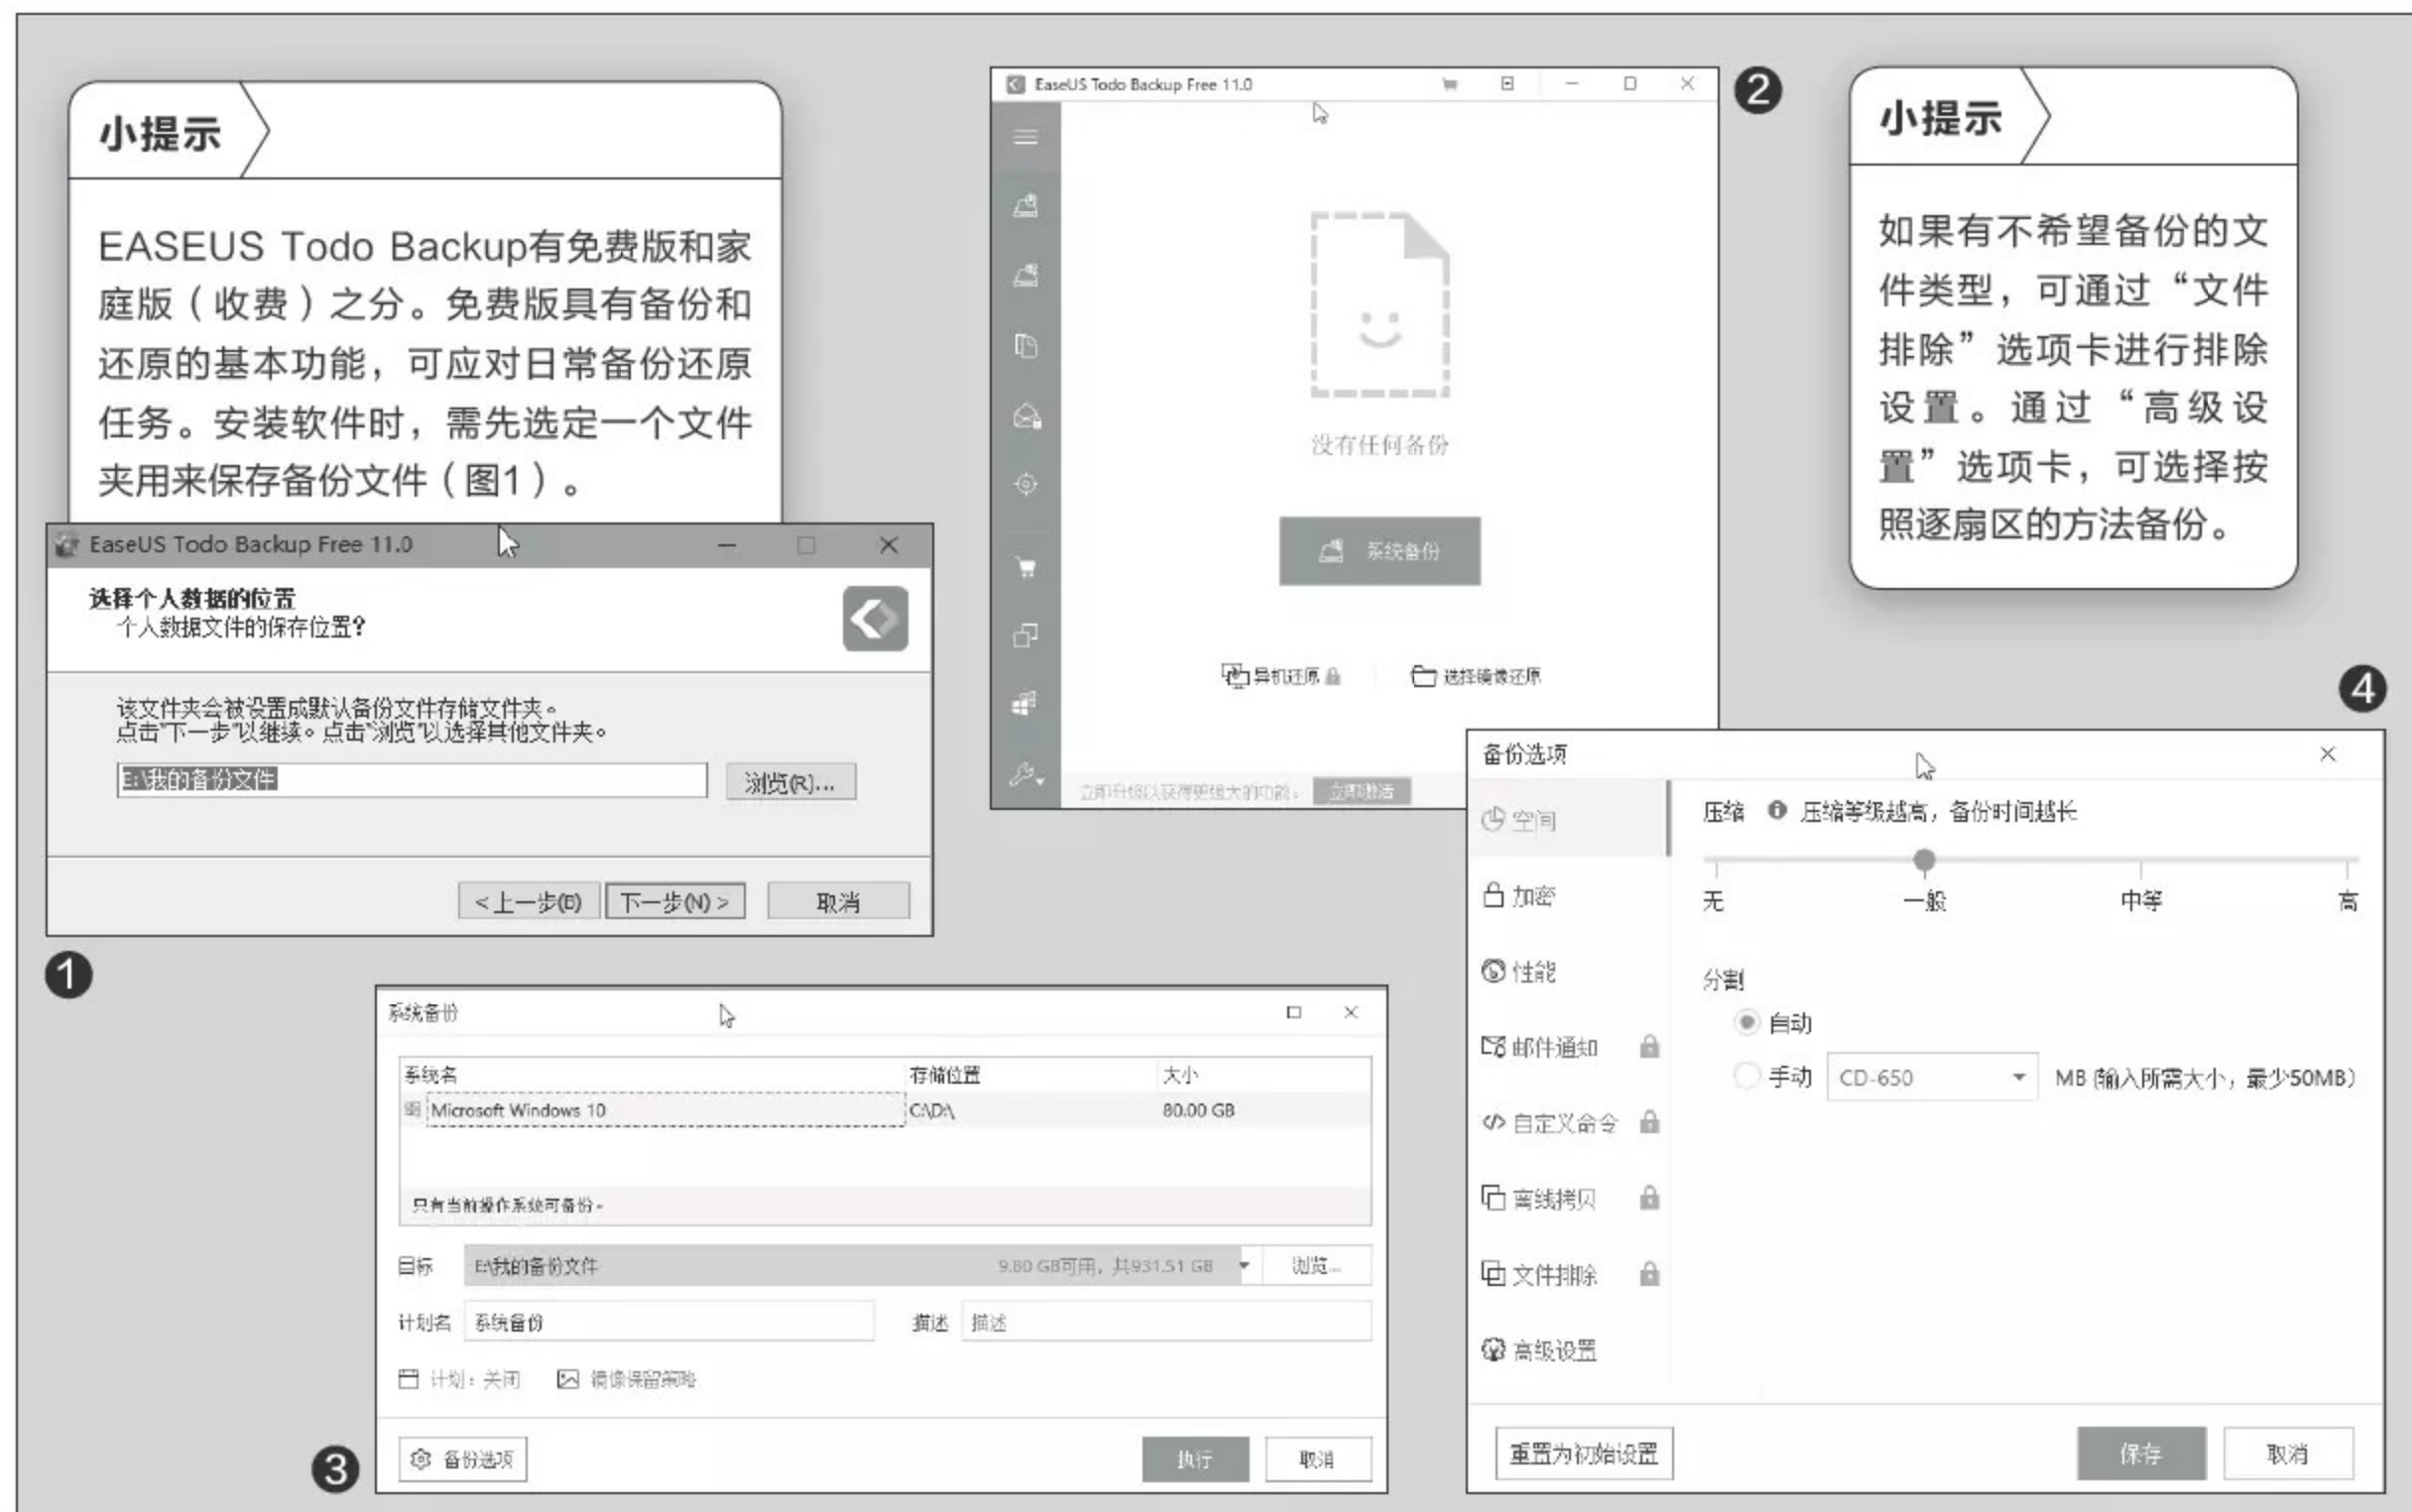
小提示

EASEUS Todo Backup有免费版和家庭版（收费）之分。免费版具有备份和还原的基本功能，可应对日常备份还原任务。安装软件时，需先选定一个文件夹用来保存备份文件（图1）。

EaseUS Todo Backup Free 11.0

选择个人数据的位置
个人数据文件的保存位置？

该文件夹会被设置成默认备份文件存储文件夹。
点击"下一步"以继续。点击"浏览"以选择其他文件夹。

E:\我的备份文件

浏览(R)...

< 上一步(B)　下一步(N) >　取消

1

EaseUS Todo Backup Free 11.0

没有任何备份

系统备份

异机还原　选择镜像还原

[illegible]

2

小提示

如果有不希望备份的文件类型，可通过“文件排除”选项卡进行排除设置。通过“高级设置”选项卡，可选择按照逐扇区的方法备份。

4

备份选项

空间
加密
性能
邮件通知
自定义命令
离线拷贝
文件排除
高级设置

压缩　压缩等级越高，备份时间越长

无　一般　中等　高

分割

自动

手动　CD-650　MB (输入所需大小，最少50MB)

重置为初始设置　保存　取消

系统备份

| 系统名 | 存储位置 | 大小 |
|---|---|---|
| Microsoft Windows 10 | C:\D:\ | 80.00 GB |

只有当前操作系统可备份。

目标　E:\我的备份文件　9.80 GB可用，共931.51 GB　浏览...

计划名　系统备份　描述　描述

计划：关闭　镜像保留策略

3

备份选项　执行　取消